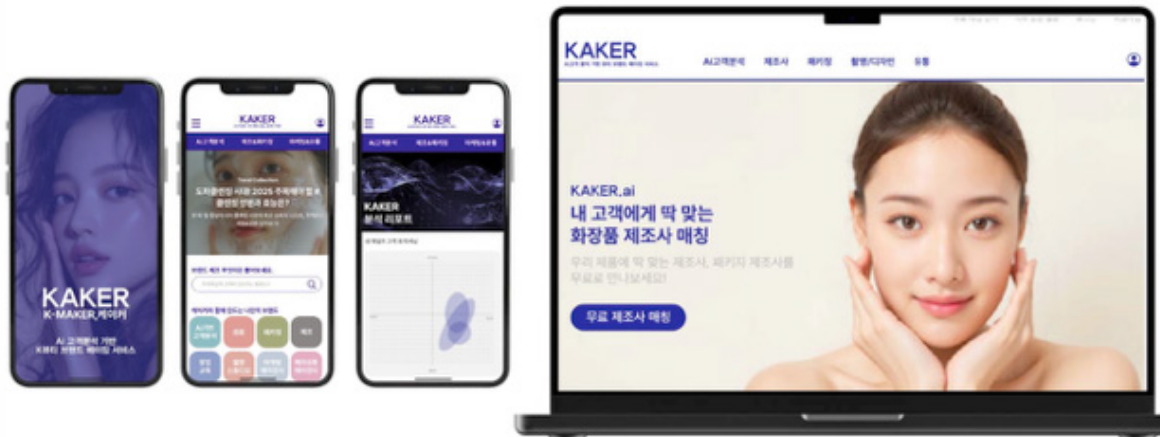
KAKER
K-MAKER_케이커
AI 고객분석 기반
K뷰티 브랜드 메이킹 서비스

KAKER
AI고객분석
도자기피부 2025 트렌드 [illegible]
브랜드 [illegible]

KAKER
KAKER
분석 리포트

KAKER
AI고객분석 제조사 패키징 촬영/디자인 유통

KAKER.ai
내 고객에게 딱 맞는
화장품 제조사 매칭
우리 제품에 딱 맞는 제조사, 패키지 제조사를
무료로 만나보세요!
무료 제조사 매칭